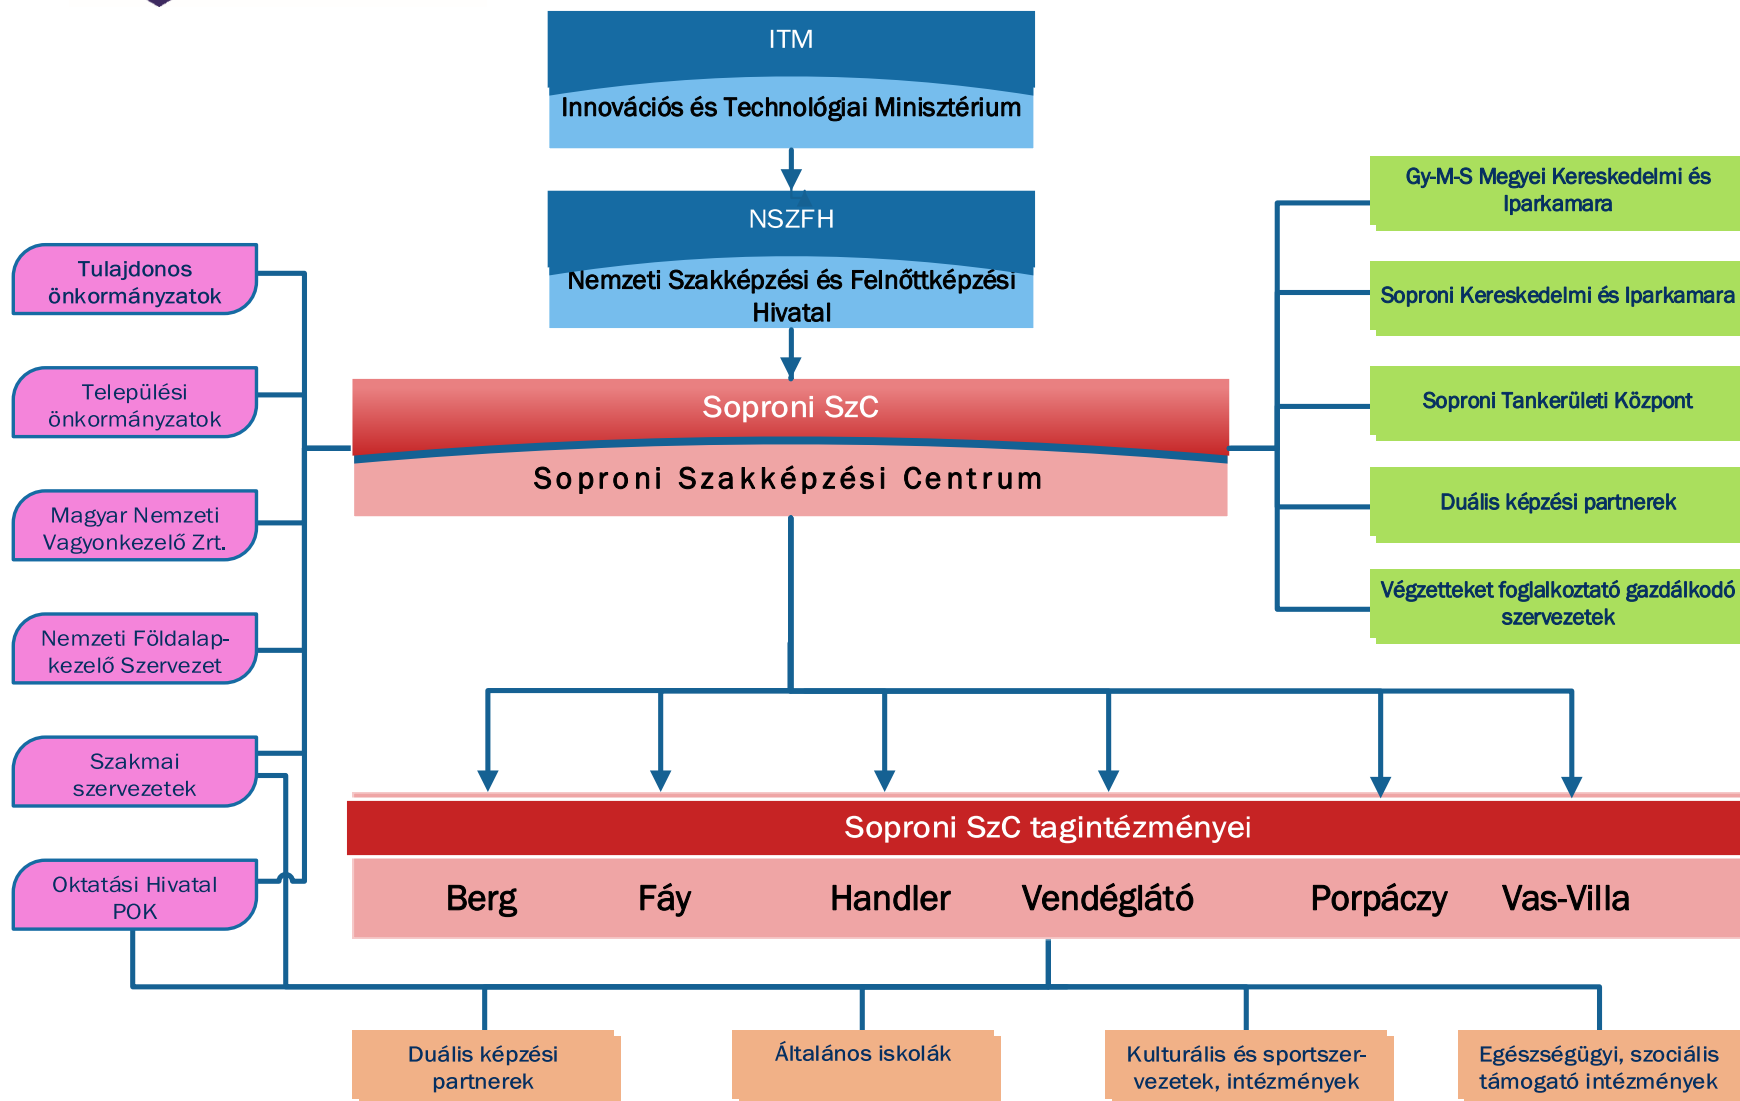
ITM
Innovációs és Technológiai Minisztérium

NSZFH
Nemzeti Szakképzési és Felnőttképzési Hivatal

Tulajdonos önkormányzatok

Települési önkormányzatok

Magyar Nemzeti Vagyonkezelő Zrt.

Nemzeti Földalapkezelő Szervezet

Szakmai szervezetek

Oktatási Hivatal POK

Soproni SzC
Soproni Szakképzési Centrum

Gy-M-S Megyei Kereskedelmi és Iparkamara

Soproni Kereskedelmi és Iparkamara

Soproni Tankerületi Központ

Duális képzési partnerek

Végzetteket foglalkoztató gazdálkodó szervezetek

Soproni SzC tagintézményei

Berg Fáy Handler Vendéglátó Porpáczy Vas-Villa

Duális képzési partnerek

Általános iskolák

Kulturális és sportszervezetek, intézmények

Egészségügyi, szociális támogató intézmények